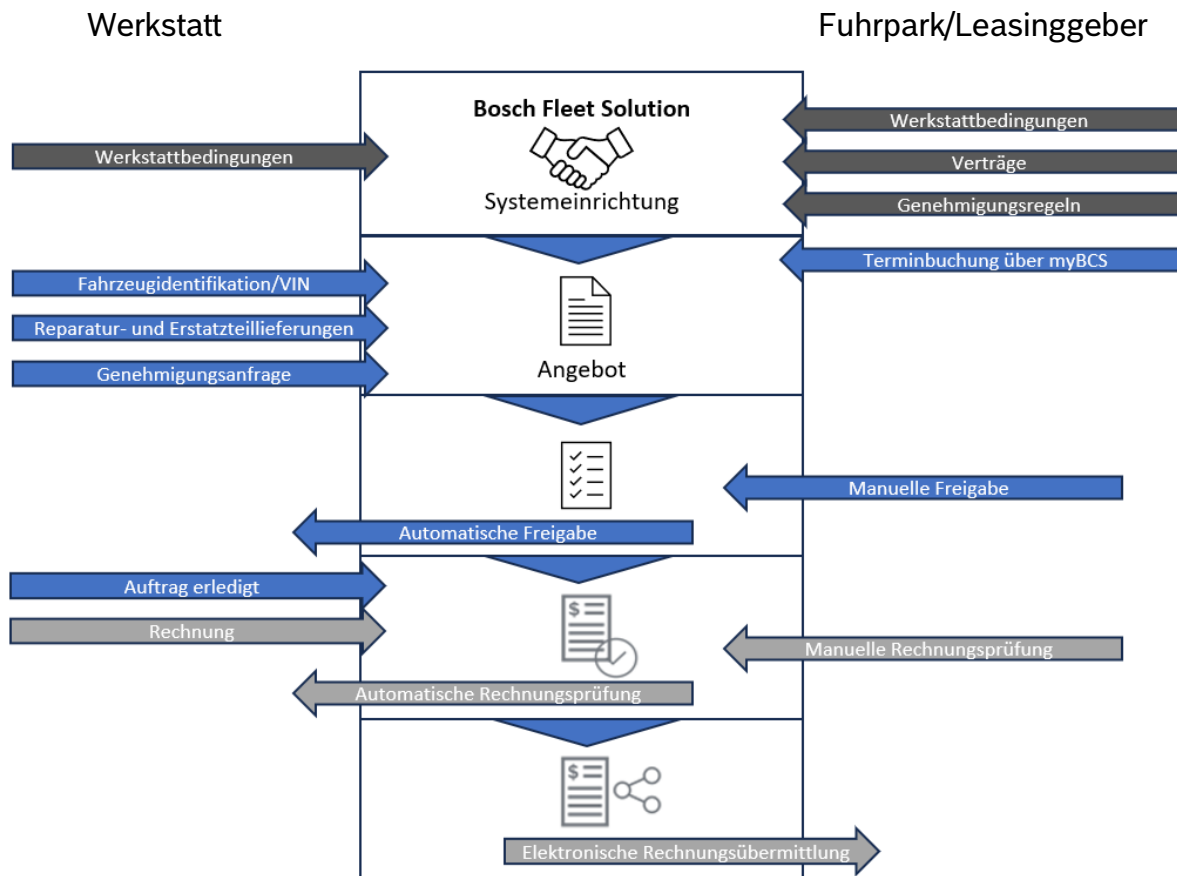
Werkstatt

Fuhrpark/Leasinggeber

Bosch Fleet Solution

Systemeinrichtung

Werkstattbedingungen

Werkstattbedingungen

Verträge

Genehmigungsregeln

Terminbuchung über myBCS

Fahrzeugidentifikation/VIN

Reparatur- und Erstatzteillieferungen

Genehmigungsanfrage

Angebot

Manuelle Freigabe

Automatische Freigabe

Auftrag erledigt

Rechnung

Manuelle Rechnungsprüfung

Automatische Rechnungsprüfung

Elektronische Rechnungsübermittlung